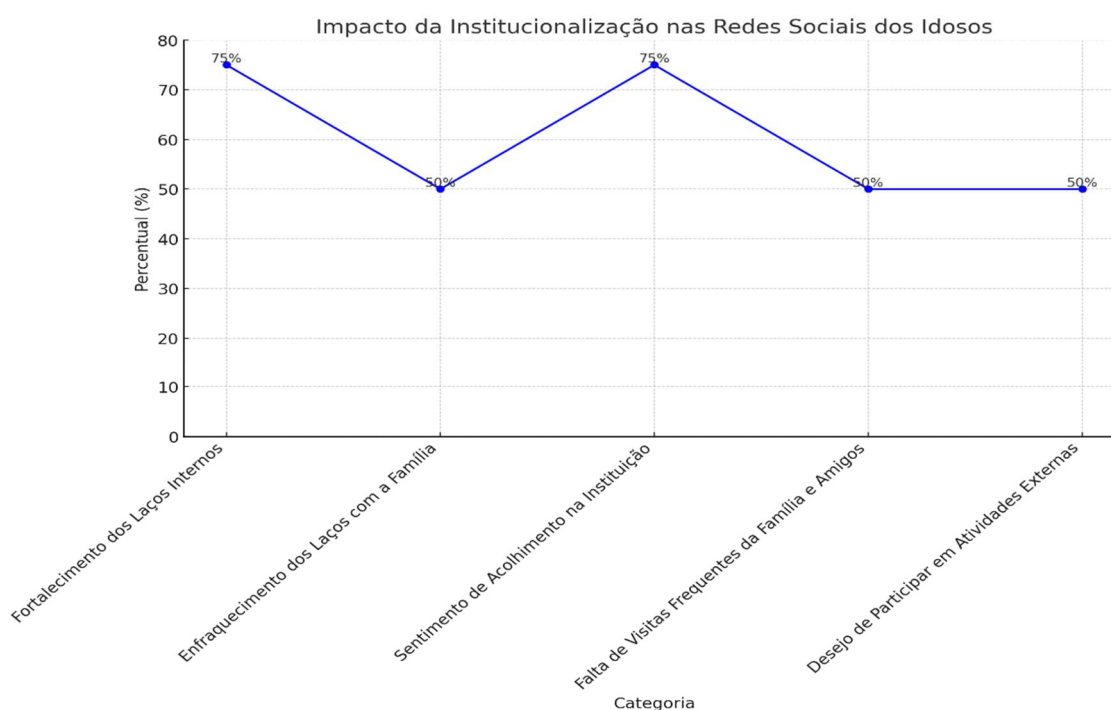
Impacto da Institucionalização nas Redes Sociais dos Idosos

Percentual (%)

80
70
60
50
40
30
20
10
0

75%
50%
75%
50%
50%

Fortalecimento dos Laços Internos
Enfraquecimento dos Laços com a Família
Sentimento de Acolhimento na Instituição
Falta de Visitas Frequentes da Família e Amigos
Desejo de Participar em Atividades Externas

Categoria